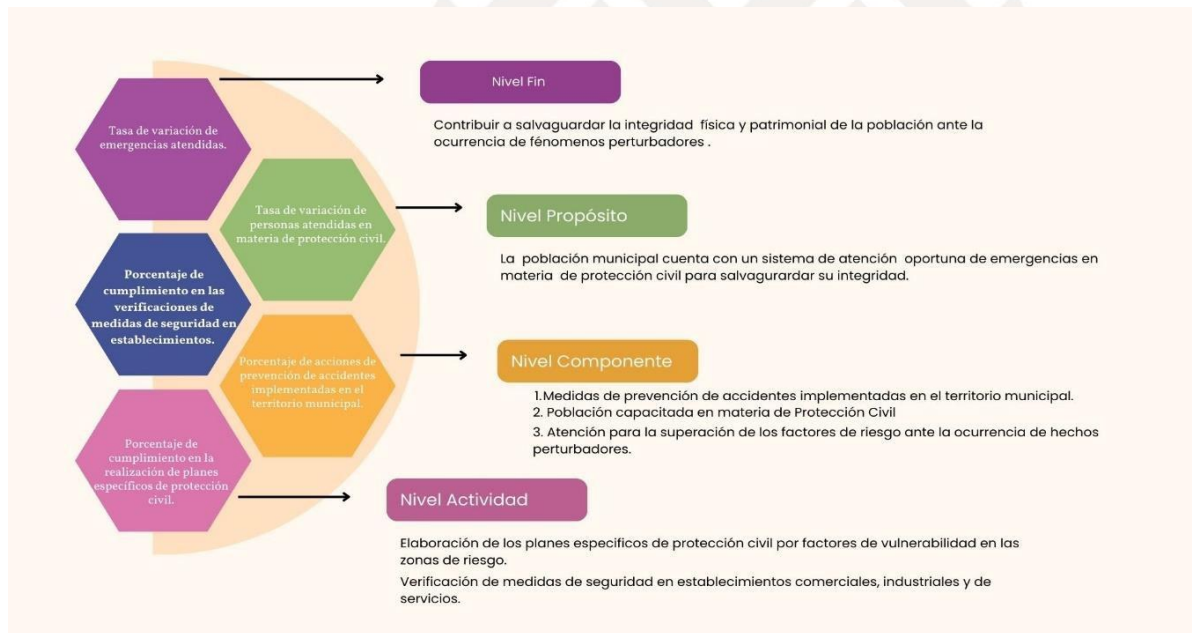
Tasa de variación de emergencias atendidas.

Nivel Fin

Contribuir a salvaguardar la integridad física y patrimonial de la población ante la ocurrencia de fénomenos perturbadores .

Tasa de variación de personas atendidas en materia de protección civil.

Nivel Propósito

La población municipal cuenta con un sistema de atención oportuna de emergencias en materia de protección civil para salvagurardar su integridad.

Porcentaje de cumplimiento en las verificaciones de medidas de seguridad en establecimientos.

Porcentaje de acciones de prevención de accidentes implementadas en el territorio municipal.

Nivel Componente

1.Medidas de prevención de accidentes implementadas en el territorio municipal.
2. Población capacitada en materia de Protección Civil
3. Atención para la superación de los factores de riesgo ante la ocurrencia de hechos perturbadores.

Porcentaje de cumplimiento en la realización de planes especificos de protección civil.

Nivel Actividad

Elaboración de los planes especificos de protección civil por factores de vulnerabilidad en las zonas de riesgo.

Verificación de medidas de seguridad en establecimientos comerciales, industriales y de servicios.